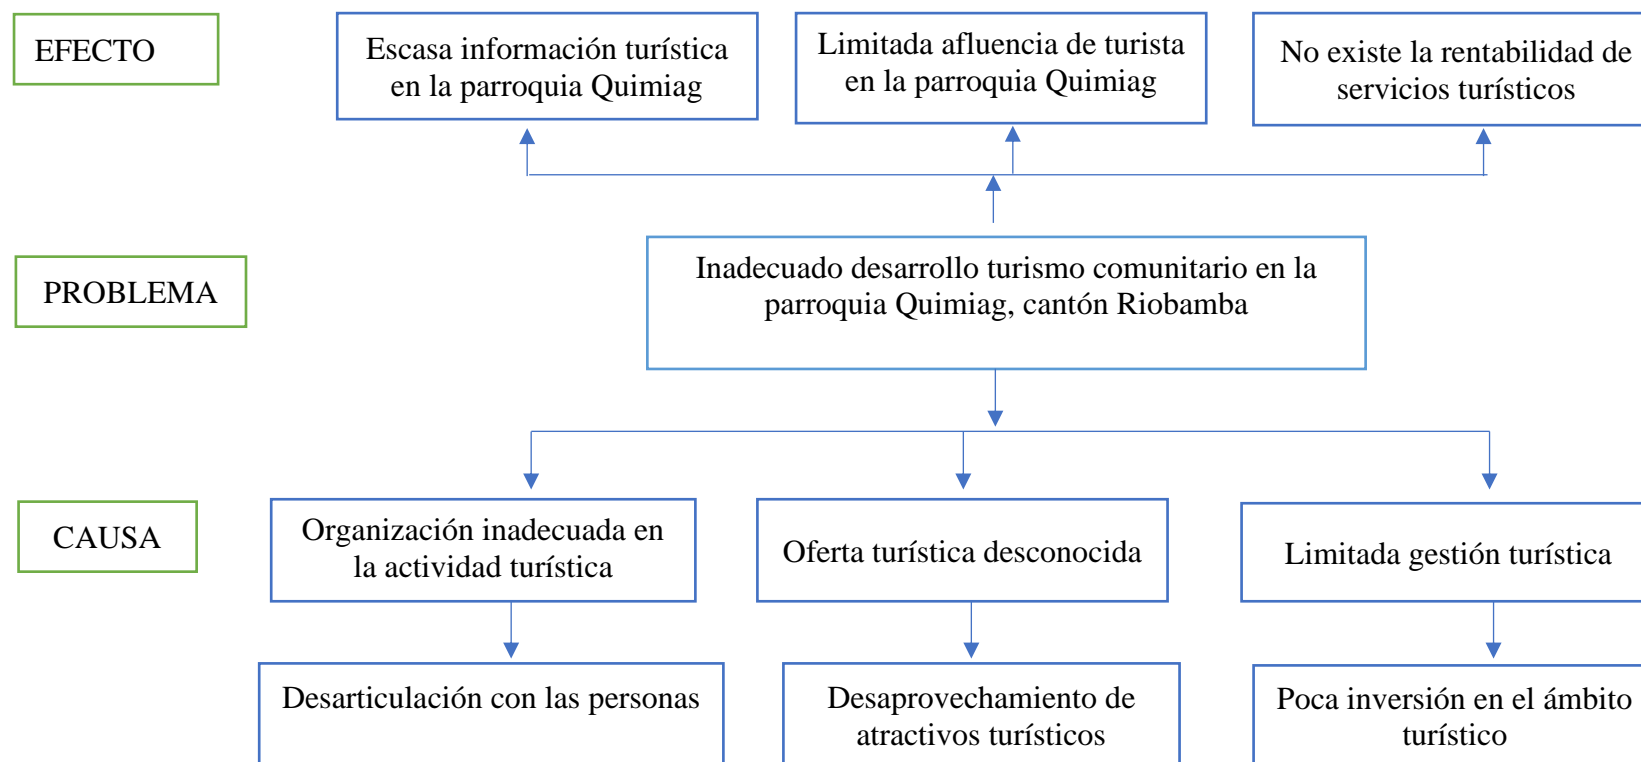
EFECTO

Escasa información turística en la parroquia Quimiag

Limitada afluencia de turista en la parroquia Quimiag

No existe la rentabilidad de servicios turísticos

PROBLEMA

Inadecuado desarrollo turismo comunitario en la parroquia Quimiag, cantón Riobamba

CAUSA

Organización inadecuada en la actividad turística

Oferta turística desconocida

Limitada gestión turística

Desarticulación con las personas

Desaprovechamiento de atractivos turísticos

Poca inversión en el ámbito turístico